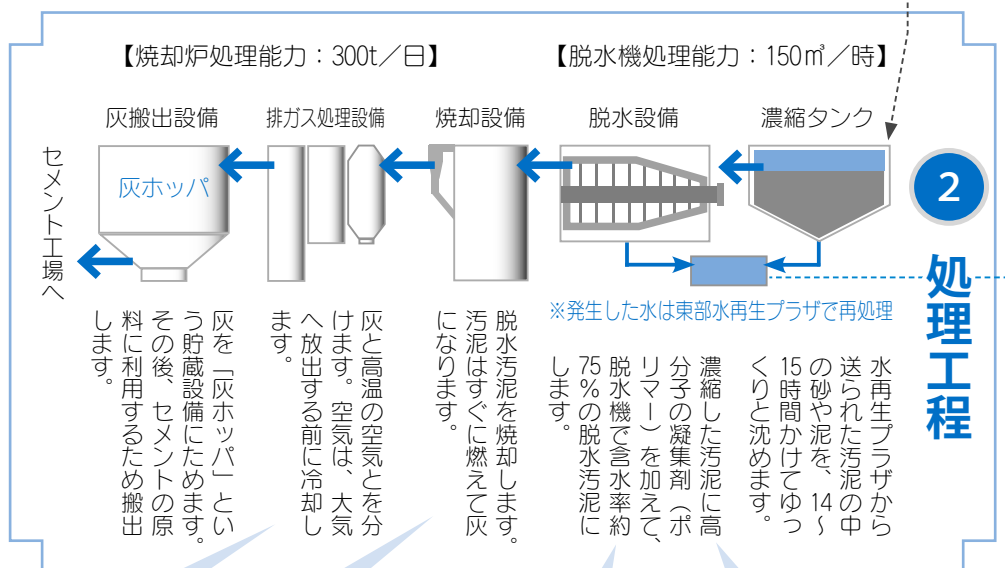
【焼却炉処理能力：300t／日】

【脱水機処理能力：150㎥／時】

灰搬出設備

排ガス処理設備

焼却設備

脱水設備

濃縮タンク

2

処理工程

灰ホッパ

セメント工場へ

※発生した水は東部水再生プラザで再処理

水再生プラザから送られた汚泥の中の砂や泥を、14～15時間かけてゆっくりと沈めます。

濃縮した汚泥に高分子の凝集剤（ポリマー）を加えて、脱水機で含水率約75％の脱水汚泥にします。

脱水汚泥を焼却します。汚泥はすぐに燃えて灰になります。

灰と高温の空気とを分けます。空気は、大気へ放出する前に冷却します。

灰を「灰ホッパ」という貯蔵設備にためます。その後、セメントの原料に利用するため搬出します。